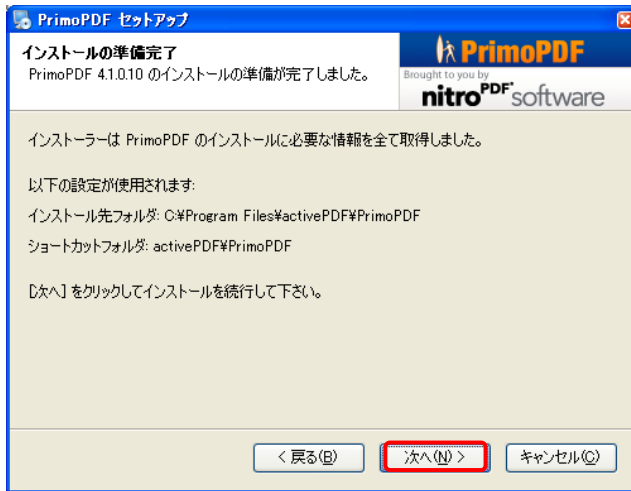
PrimoPDF セットアップ

インストールの準備完了

PrimoPDF 4.1.0.10 のインストールの準備が完了しました。

PrimoPDF

Brought to you by

nitro PDF software

インストーラーは PrimoPDF のインストールに必要な情報を全て取得しました。

以下の設定が使用されます:

インストール先フォルダ: C:¥Program Files¥activePDF¥PrimoPDF

ショートカットフォルダ: activePDF¥PrimoPDF

[次へ] をクリックしてインストールを続行して下さい。

< 戻る(B)

次へ(N) >

キャンセル(C)